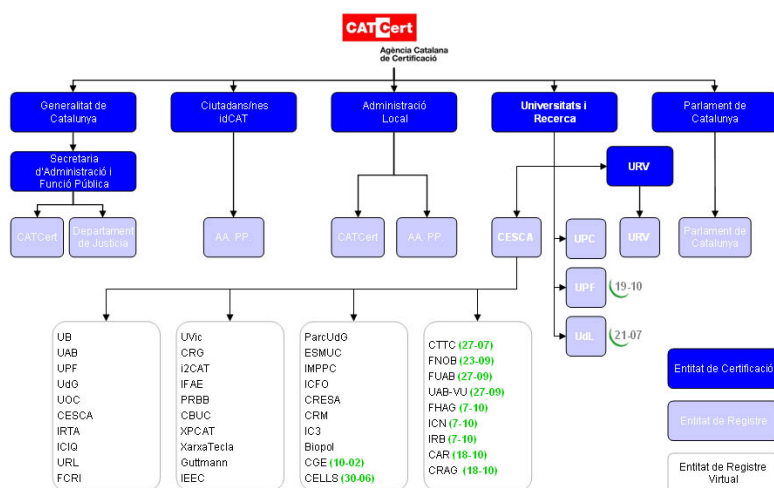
CATCert
Agència Catalana de Certificació

Generalitat de Catalunya

Ciutadans/nes idCAT

Administració Local

Universitats i Recerca

Parlament de Catalunya

Secretaria d'Administració i Funció Pública

URV

CATCert

Departament de Justícia

AA. PP.

CATCert

AA. PP.

CESCA

UPC

URV

Parlament de Catalunya

UPF 19-10

UdL 21-07

UB
UAB
UPF
UdG
UOC
CESCA
IRTA
ICIQ
URL
FCRI

UVic
CRG
i2CAT
IFAE
PRBB
CBUC
XPCAT
XarxaTecla
Guttmann
IEEC

ParcUdG
ESMUC
IMPPC
ICFO
CRESA
CRM
IC3
Biopol
CGE (10-02)
CELLS (30-06)

CTTC (27-07)
FNOB (23-09)
FUAB (27-09)
UAB-VU (27-09)
FHAG (7-10)
ICN (7-10)
IRB (7-10)
CAR (18-10)
CRAG (18-10)

Entitat de Certificació

Entitat de Registre

Entitat de Registre Virtual